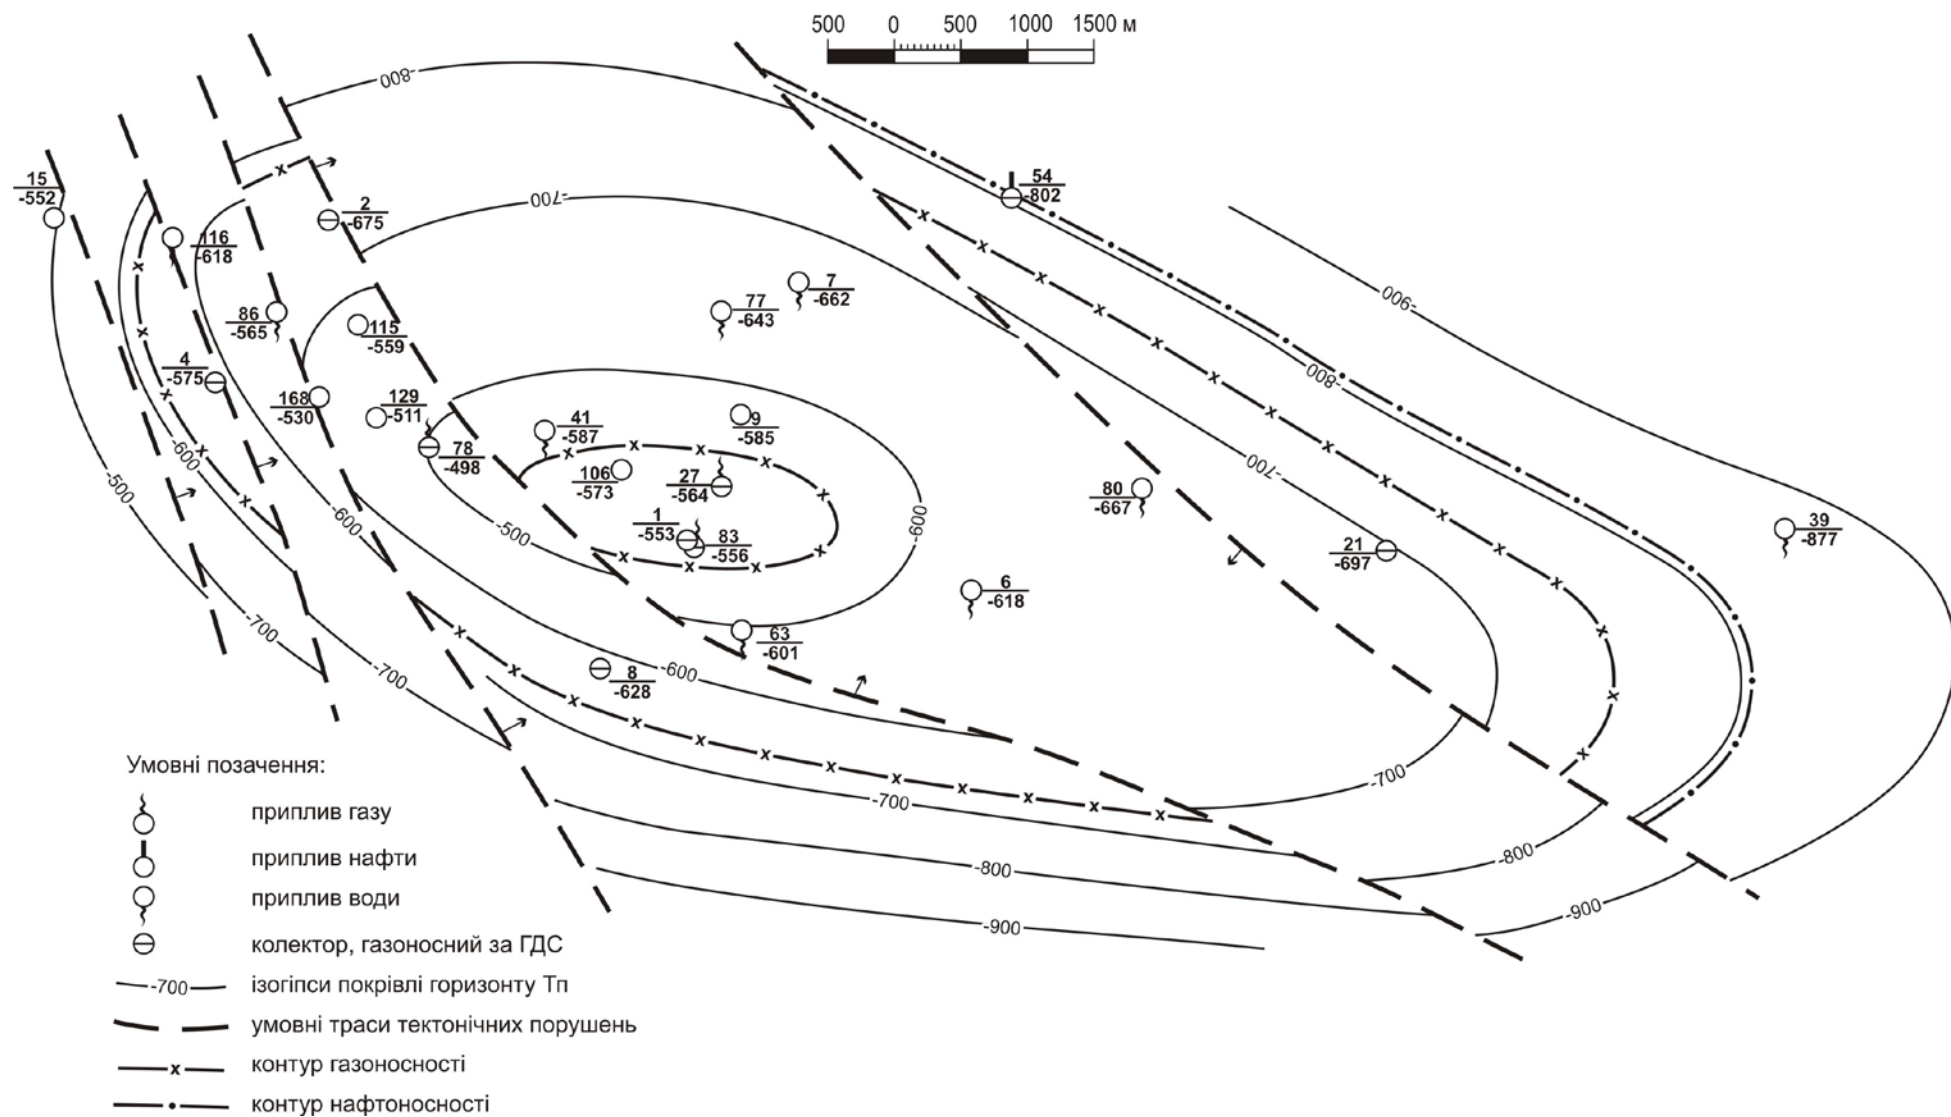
500 0 500 1000 1500 м

-800
-700
-900
-800
-700
-600
-500
-600
-500
-600
-700
-700
-600
-700
-700
-800
-900
-800
-900
-600
-500

$\frac{15}{-552}$
$\frac{2}{-675}$
$\frac{54}{-802}$
$\frac{116}{-618}$
$\frac{7}{-662}$
$\frac{77}{-643}$
$\frac{86}{-565}$
$\frac{115}{-559}$
$\frac{4}{-575}$
$\frac{168}{-530}$
$\frac{129}{-511}$
$\frac{9}{-585}$
$\frac{41}{-587}$
$\frac{78}{-498}$
$\frac{106}{-573}$
$\frac{27}{-564}$
$\frac{80}{-667}$
$\frac{1}{-553}$
$\frac{83}{-556}$
$\frac{21}{-697}$
$\frac{39}{-877}$
$\frac{6}{-618}$
$\frac{63}{-601}$
$\frac{8}{-628}$

Умовні позачення:
приплив газу
приплив нафти
приплив води
колектор, газоносний за ГДС
-700 ізогіпси покрівлі горизонту Тп
умовні траси тектонічних порушень
контур газоносності
контур нафтоносності